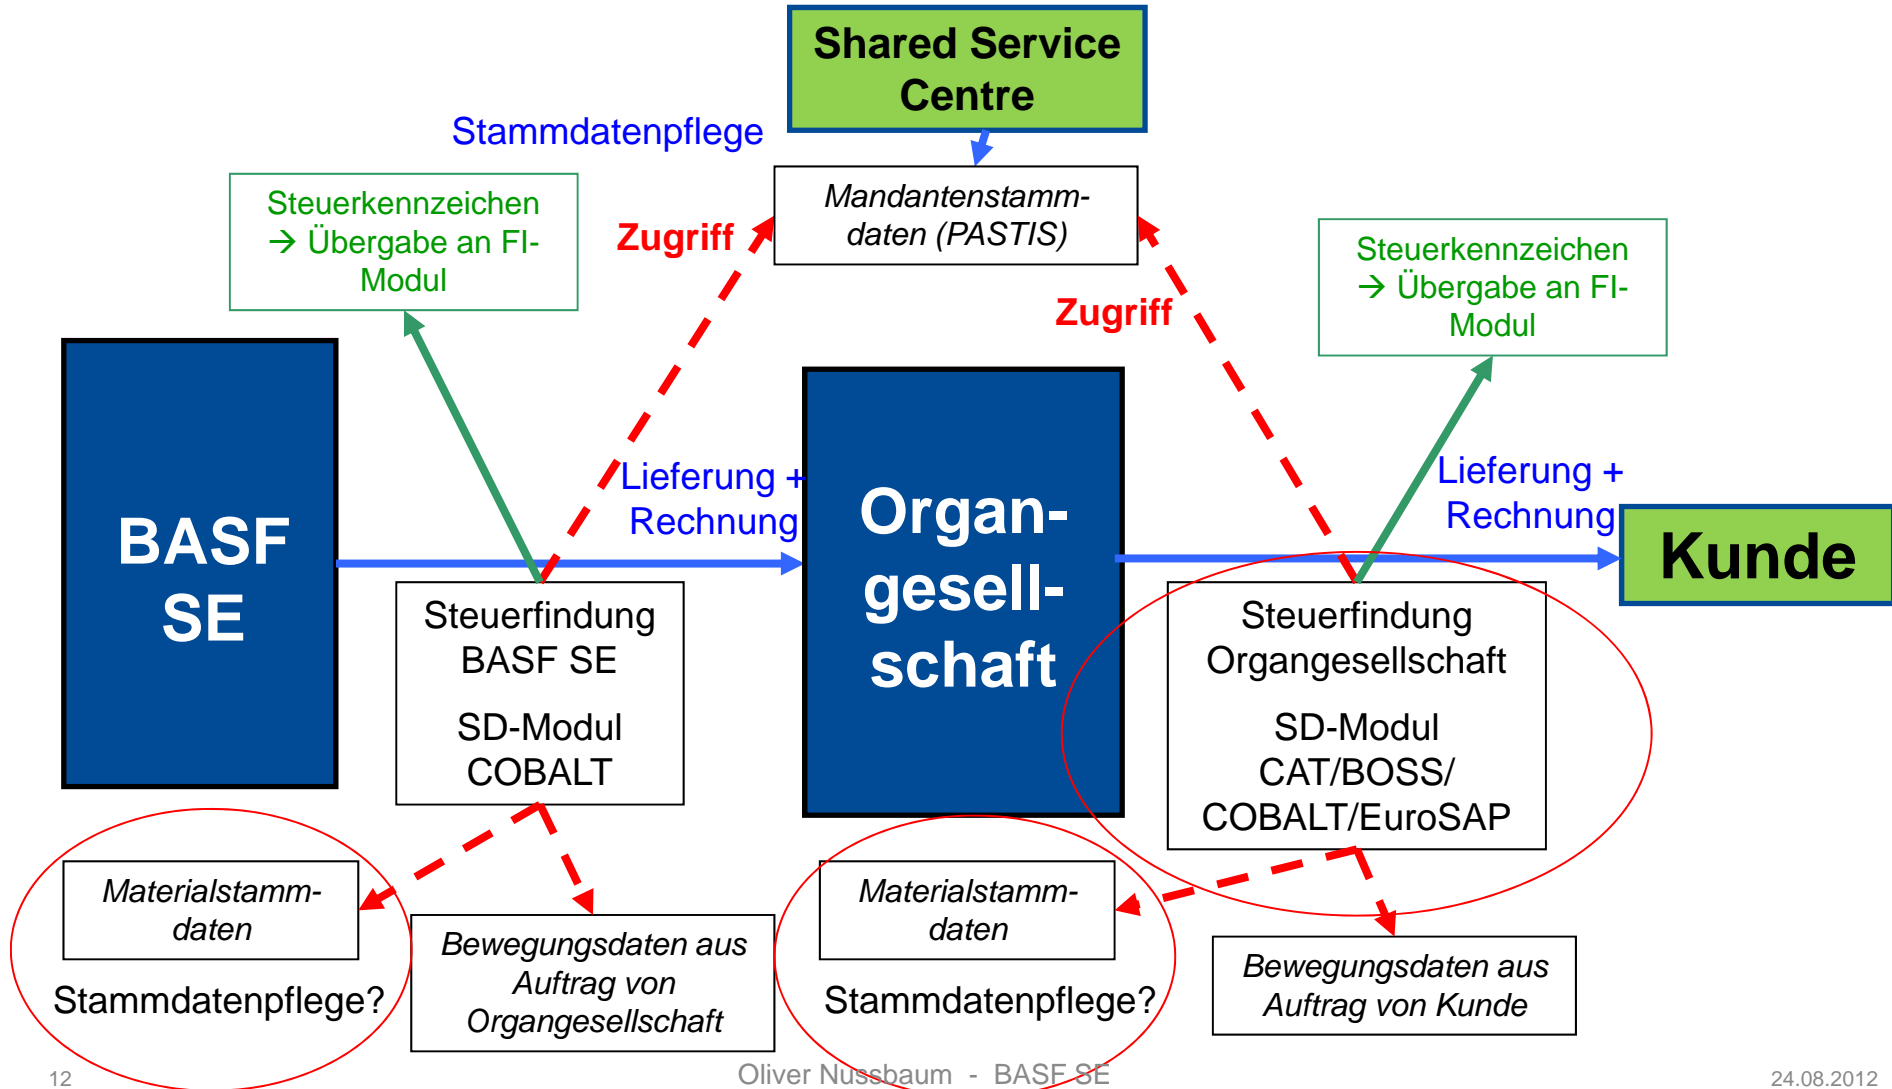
Shared Service Centre

Stammdatenpflege

Mandantenstammdaten (PASTIS)

Steuerkennzeichen → Übergabe an FI-Modul

Zugriff

Zugriff

Steuerkennzeichen → Übergabe an FI-Modul

BASF SE

Lieferung + Rechnung

Organgesellschaft

Lieferung + Rechnung

Kunde

Steuerfindung BASF SE

SD-Modul COBALT

Steuerfindung Organgesellschaft

SD-Modul CAT/BOSS/ COBALT/EuroSAP

Materialstammdaten

Stammdatenpflege?

Bewegungsdaten aus Auftrag von Organgesellschaft

Materialstammdaten

Stammdatenpflege?

Bewegungsdaten aus Auftrag von Kunde

12

Oliver Nussbaum - BASF SE

24.08.2012